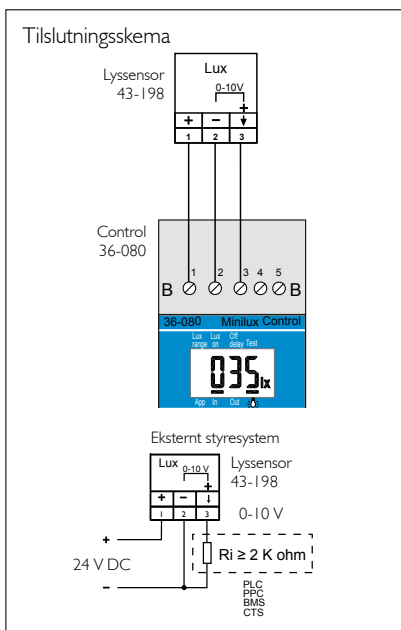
Tilslutningsskema

Lyssensor
43-198

Lux
0-10V
+ − ↓ +
1 2 3

Control
36-080

1 2 3 4 5
B B

36-080 Minilux Control

Lux range Lux on Off delay Test

035 lx

App In Out

Eksternt styresystem

Lux 0-10 V
+ − ↓ +
1 2 3

Lyssensor
43-198

0-10 V

+
24 V DC
−

Ri ≥ 2 K ohm

PLC
PPC
BMS
CTS